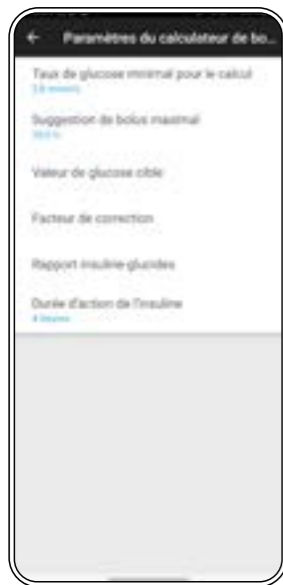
Paramètres du calculateur de bo...

Taux de glucose minimal pour le calcul
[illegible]

Suggestion de bolus maximal
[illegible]

Valeur de glucose cible

Facteur de correction

Rapport insuline-glucides

Durée d'action de l'insuline
4 heures